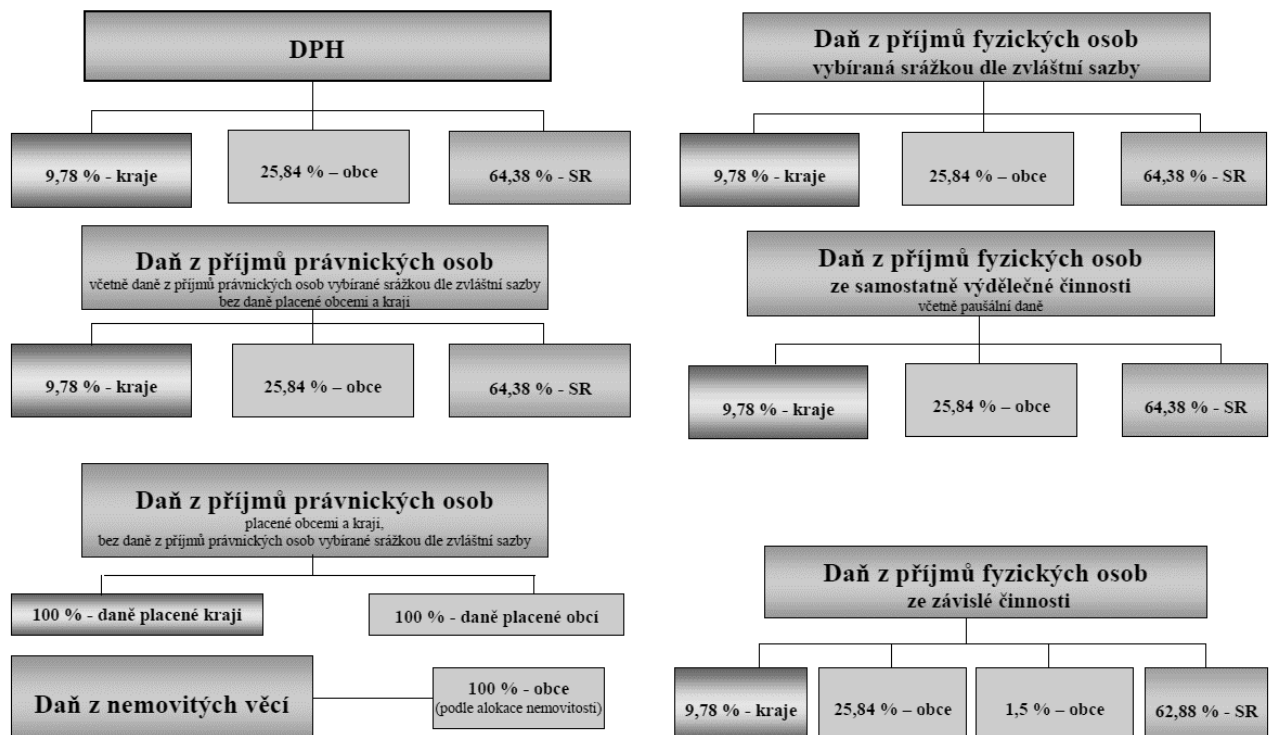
DPH

9,78 % - kraje

25,84 % – obce

64,38 % - SR

Daň z příjmů právnických osob
včetně daně z příjmů právnických osob vybírané srážkou dle zvláštní sazby
bez daně placené obcemi a kraji

9,78 % - kraje

25,84 % – obce

64,38 % - SR

Daň z příjmů právnických osob
placené obcemi a kraji,
bez daně z příjmů právnických osob vybírané srážkou dle zvláštní sazby

100 % - daně placené kraji

100 % - daně placené obcí

Daň z nemovitých věcí

100 % - obce
(podle alokace nemovitostí)

Daň z příjmů fyzických osob
vybíraná srážkou dle zvláštní sazby

9,78 % - kraje

25,84 % – obce

64,38 % - SR

Daň z příjmů fyzických osob
ze samostatně výdělečné činnosti
včetně paušální daně

9,78 % - kraje

25,84 % – obce

64,38 % - SR

Daň z příjmů fyzických osob
ze závislé činnosti

9,78 % - kraje

25,84 % – obce

1,5 % – obce

62,88 % - SR